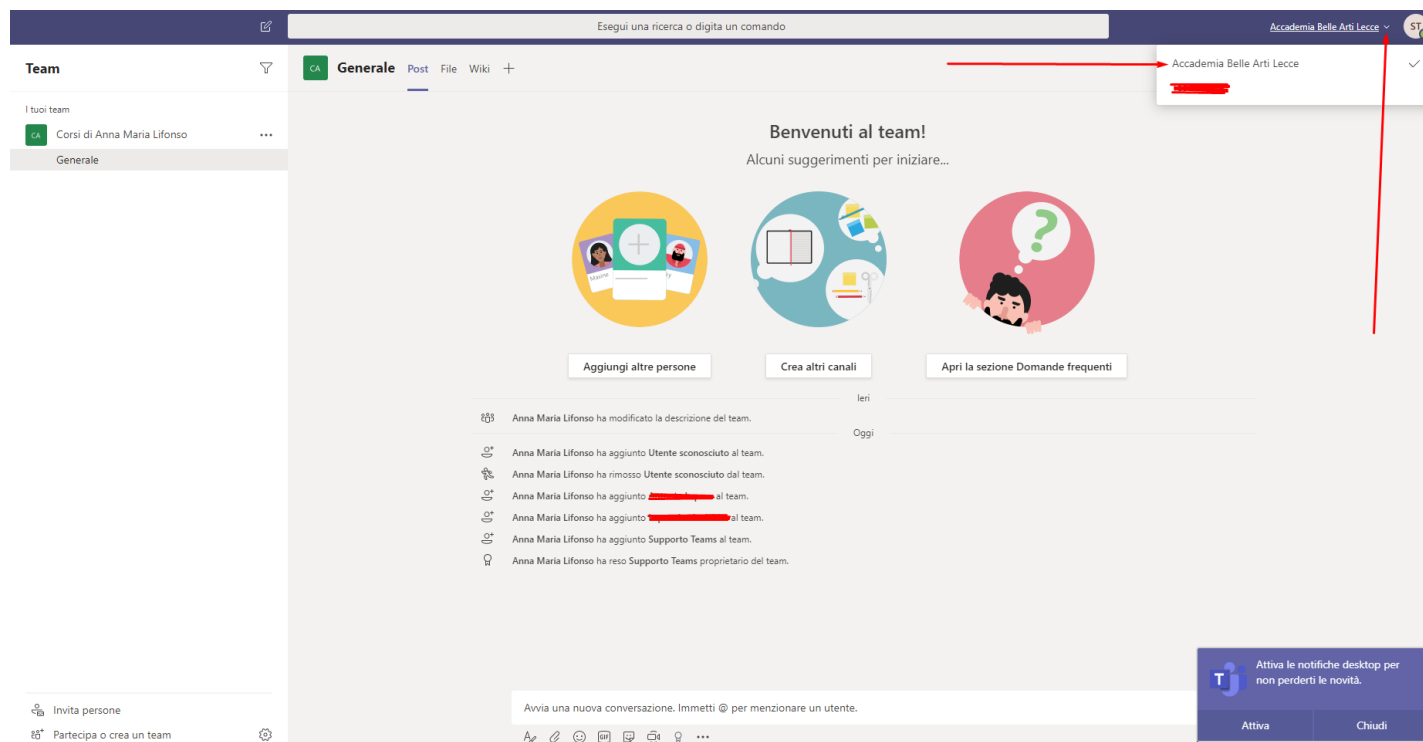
Esegui una ricerca o digita un comando

Accademia Belle Arti Lecce

ST

Accademia Belle Arti Lecce

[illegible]

Team

I tuoi team

CA Corsi di Anna Maria Lifonso ...

Generale

CA Generale Post File Wiki +

Benvenuti al team!

Alcuni suggerimenti per iniziare...

Maxine

Aggiungi altre persone

Crea altri canali

Apri la sezione Domande frequenti

Ieri

Anna Maria Lifonso ha modificato la descrizione del team.

Oggi

Anna Maria Lifonso ha aggiunto Utente sconosciuto al team.

Anna Maria Lifonso ha rimosso Utente sconosciuto dal team.

Anna Maria Lifonso ha aggiunto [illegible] al team.

Anna Maria Lifonso ha aggiunto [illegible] al team.

Anna Maria Lifonso ha aggiunto Supporto Teams al team.

Anna Maria Lifonso ha reso Supporto Teams proprietario del team.

Avvia una nuova conversazione. Immetti @ per menzionare un utente.

Invita persone

Partecipa o crea un team

Attiva le notifiche desktop per non perderti le novità.

Attiva

Chiudi